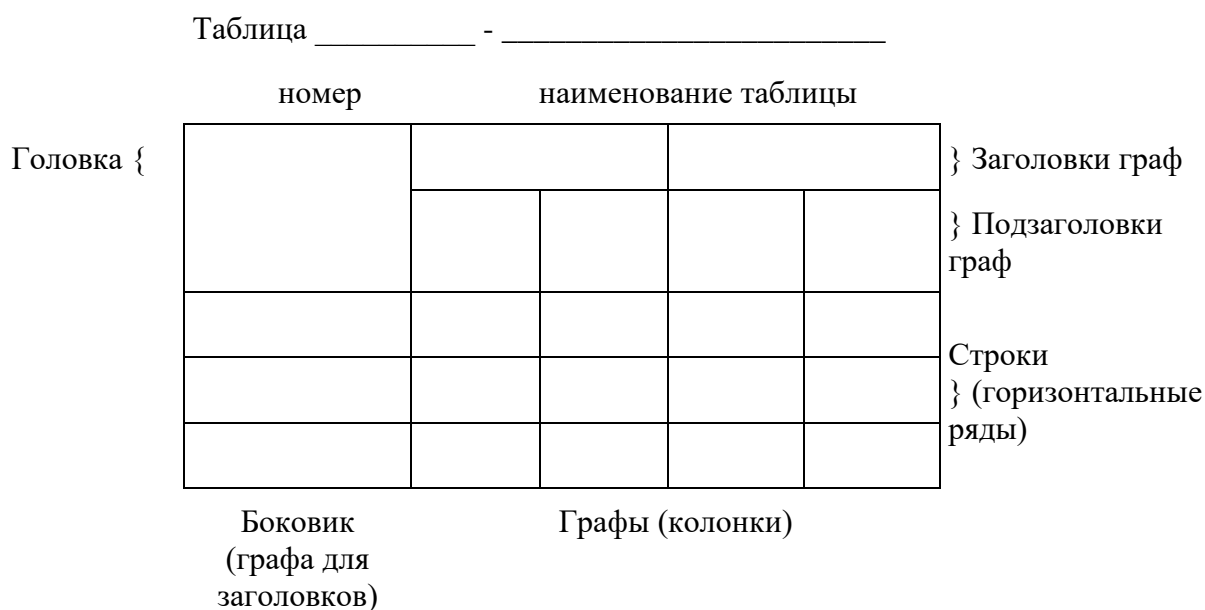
Таблица __________ - _________________________

номер наименование таблицы

Головка {

} Заголовки граф

} Подзаголовки граф

Строки } (горизонтальные ряды)

Боковик (графа для заголовков)

Графы (колонки)